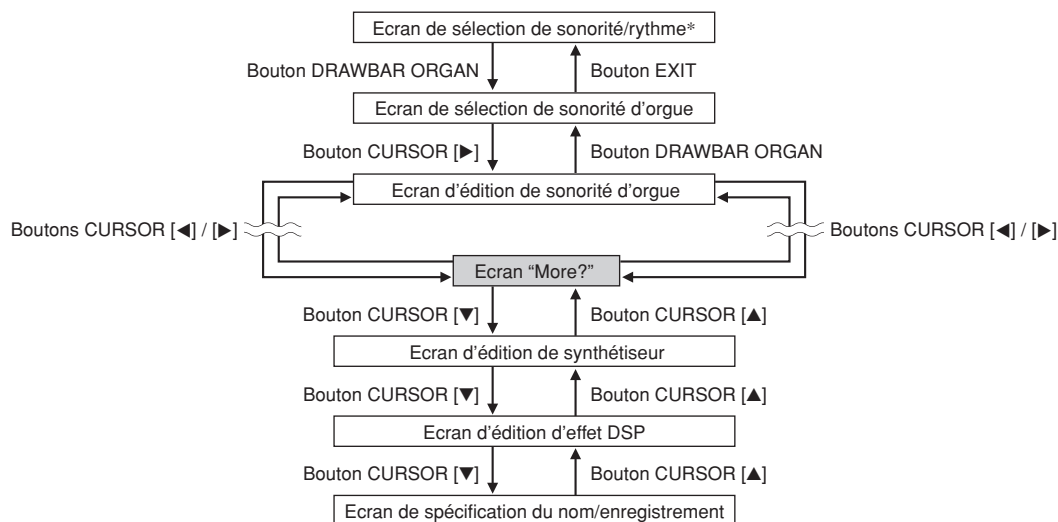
Ecran de sélection de sonorité/rythme*

Bouton DRAWBAR ORGAN

Bouton EXIT

Ecran de sélection de sonorité d'orgue

Bouton CURSOR [▶]

Bouton DRAWBAR ORGAN

Ecran d'édition de sonorité d'orgue

Boutons CURSOR [◀] / [▶]

Boutons CURSOR [◀] / [▶]

Ecran "More?"

Bouton CURSOR [▼]

Bouton CURSOR [▲]

Ecran d'édition de synthétiseur

Bouton CURSOR [▼]

Bouton CURSOR [▲]

Ecran d'édition d'effet DSP

Bouton CURSOR [▼]

Bouton CURSOR [▲]

Ecran de spécification du nom/enregistrement